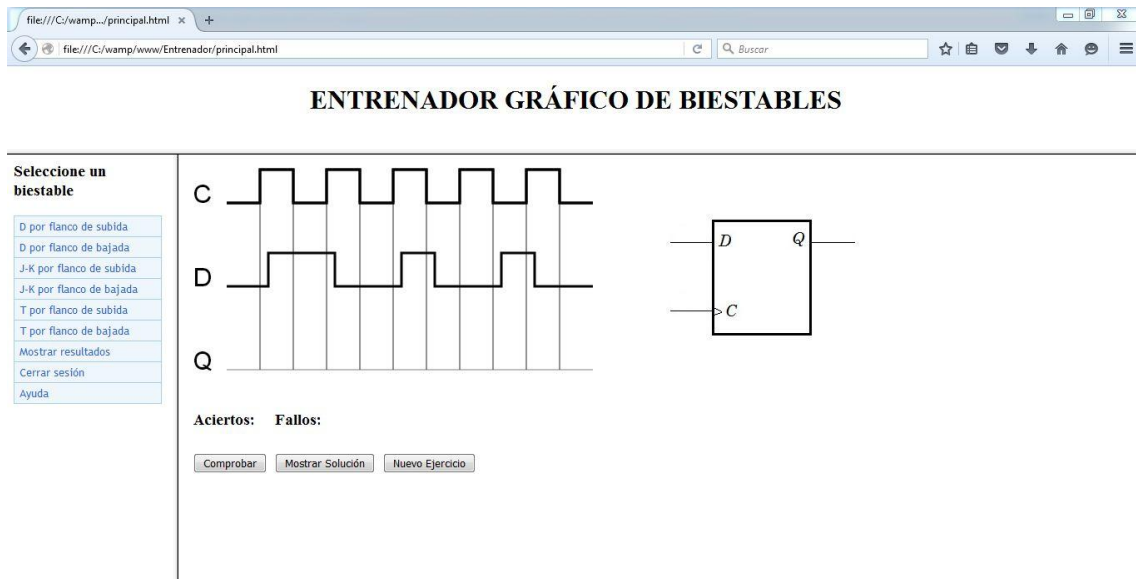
file:///C:/wamp.../principal.html ×  +

file:///C:/wamp/www/Entrenador/principal.html

Buscar

ENTRENADOR GRÁFICO DE BIESTABLES

Seleccione un biestable

D por flanco de subida
D por flanco de bajada
J-K por flanco de subida
J-K por flanco de bajada
T por flanco de subida
T por flanco de bajada
Mostrar resultados
Cerrar sesión
Ayuda

C

D

Q

$D$ $Q$

$C$

Aciertos: Fallos:

Comprobar Mostrar Solución Nuevo Ejercicio